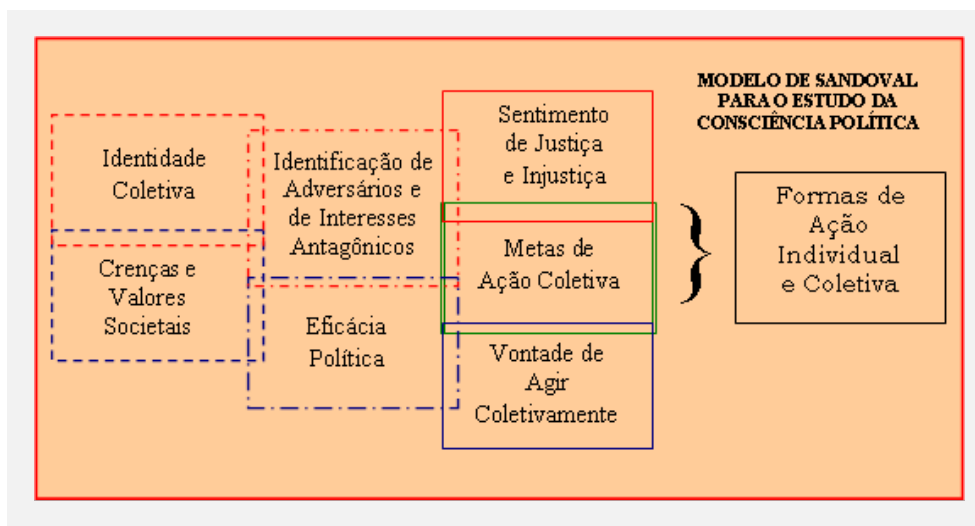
MODELO DE SANDOVAL PARA O ESTUDO DA CONSCIÊNCIA POLÍTICA

Identidade Coletiva

Crenças e Valores Societais

Identificação de Adversários e de Interesses Antagônicos

Eficácia Política

Sentimento de Justiça e Injustiça

Metas de Ação Coletiva

Vontade de Agir Coletivamente

Formas de Ação Individual e Coletiva